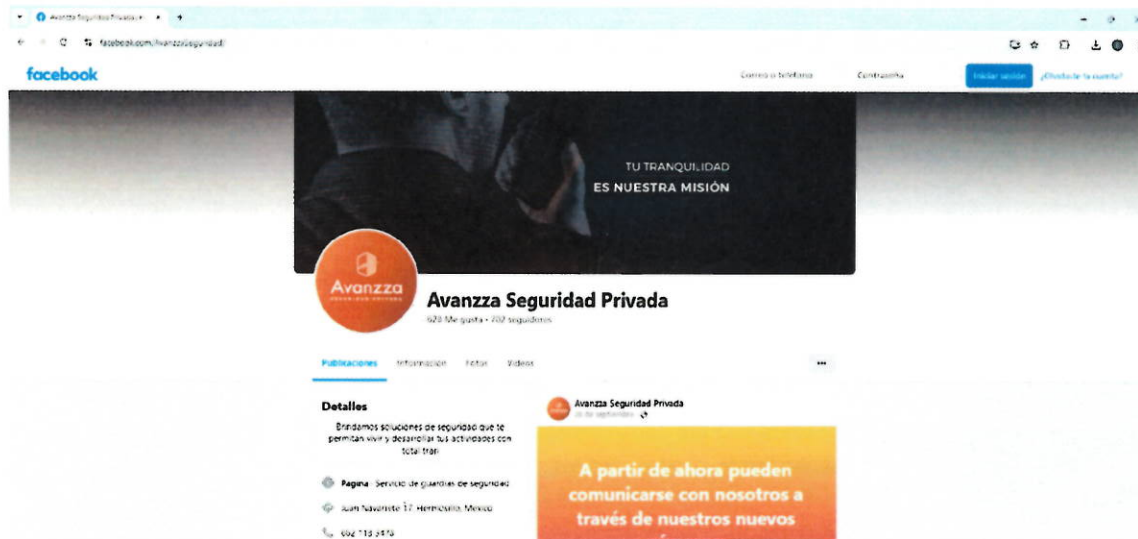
Avanzza Seguridad Privada

facebook.com/AvanzzaSeguridad/

facebook

Correo o teléfono

Contraseña

Iniciar sesión

¿Olvidaste tu cuenta?

TU TRANQUILIDAD
ES NUESTRA MISIÓN

Avanzza
SEGURIDAD PRIVADA

Avanzza Seguridad Privada

628 Me gusta • 707 seguidores

Publicaciones Información Fotos Videos

...

Detalles

Brindamos soluciones de seguridad que te permitan vivir y desarrollar tus actividades con total tran

Página · Servicio de guardias de seguridad

Juan Navarrete 17, Hermosillo, Mexico

662 113 3478

Avanzza Seguridad Privada
26 de septiembre ·

A partir de ahora pueden comunicarse con nosotros a través de nuestros nuevos